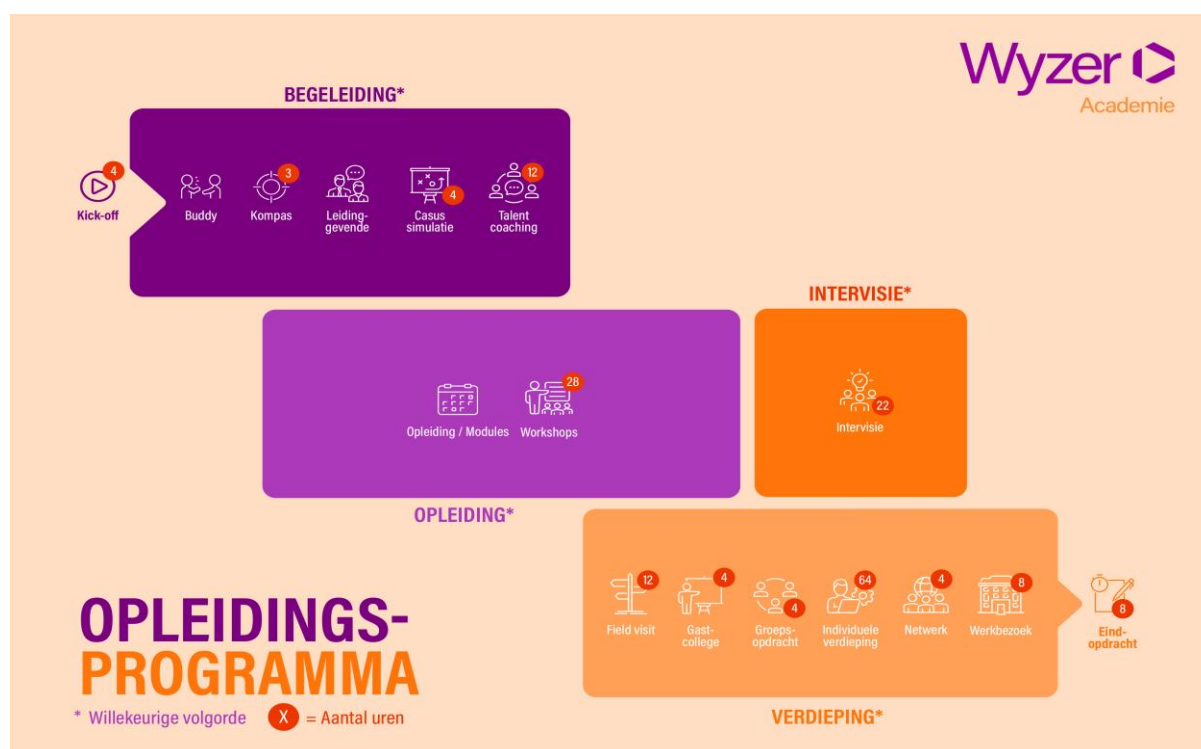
Wyzer
Academie

BEGELEIDING*

4
Kick-off

Buddy

3
Kompas

Leidinggevende

4
Casus simulatie

12
Talent coaching

INTERVISIE*

28
Opleiding / Modules

Workshops

22
Intervisie

OPLEIDING*

12
Field visit

4
Gastcollege

4
Groepsopdracht

64
Individuele verdieping

4
Netwerk

8
Werkbezoek

8
Eindopdracht

OPLEIDINGS-
PROGRAMMA

* Willekeurige volgorde X = Aantal uren

VERDIEPING*